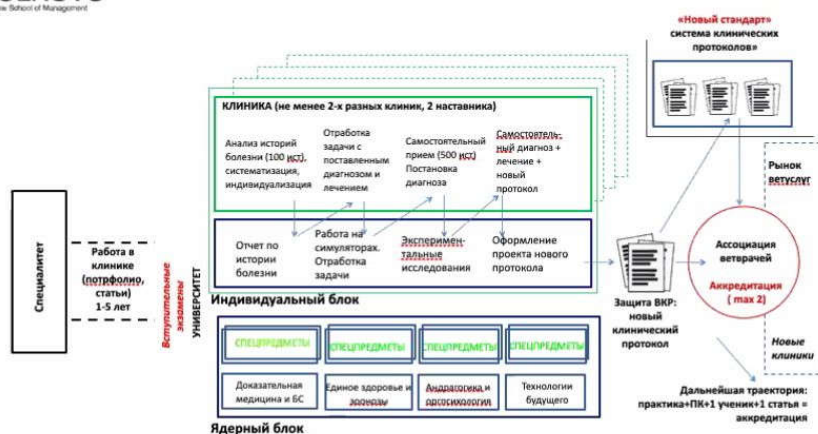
School of Management

«Новый стандарт» система клинических протоколов»

КЛИНИКА (не менее 2-х разных клиник, 2 наставника)

Анализ историй болезни (100 ист), систематизация, индивидуализация

Отработка задачи с поставленным диагнозом и лечением

Самостоятельный прием (500 ист) Постановка диагноза

Самостоятельный диагноз + лечение + новый протокол

Рынок ветуслуг

Специалитет

Работа в клинике (портфолио, статьи) 1-5 лет

Вступительные экзамены

УНИВЕРСИТЕТ

Отчет по истории болезни

Работа на симуляторах. Отработка задачи

Экспериментальные исследования

Оформление проекта нового протокола

Защита ВКР: новый клинический протокол

Ассоциация ветврачей

Аккредитация (max 2)

Индивидуальный блок

СПЕЦПРЕДМЕТЫ

СПЕЦПРЕДМЕТЫ

СПЕЦПРЕДМЕТЫ

СПЕЦПРЕДМЕТЫ

Доказательная медицина и БС

Единое здоровье и зоонозы

Андрагогика и оргпсихология

Технологии будущего

Новые клиники

Дальнейшая траектория: практика+ПК+1 ученик+1 статья = аккредитация

Ядерный блок